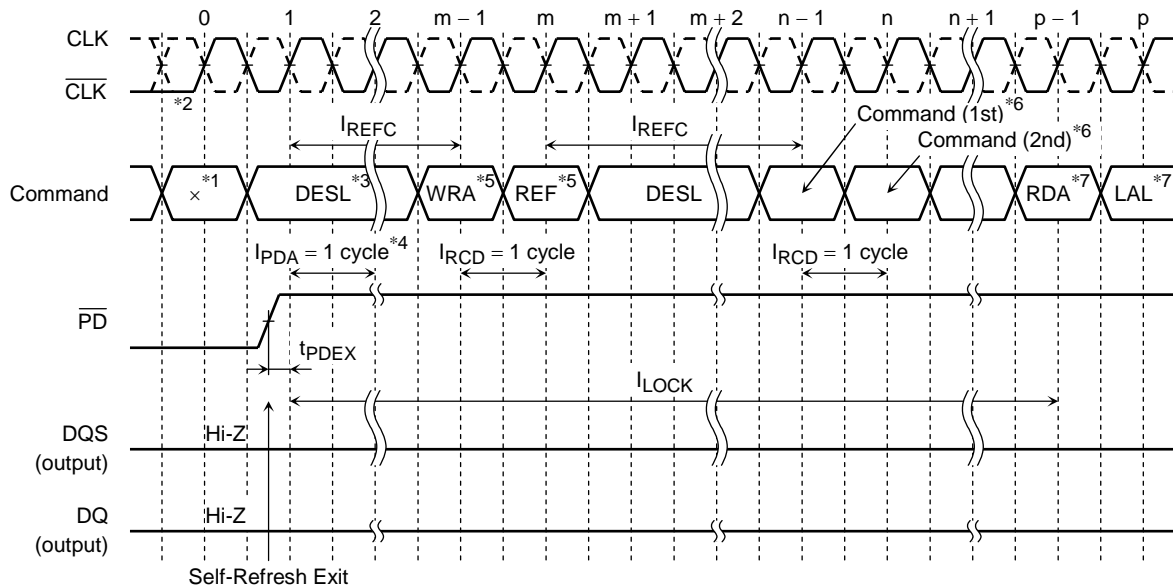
0 1 2 m – 1 m m + 1 m + 2 n – 1 n n + 1 p – 1 p

CLK

$\overline{CLK}$

*2

$I_{REFC}$

$I_{REFC}$

Command (1st)*6

Command (2nd)*6

Command

×*1

DESL*3

WRA*5

REF*5

DESL

RDA*7

LAL*7

$I_{PDA}$ = 1 cycle*4

$I_{RCD}$ = 1 cycle

$I_{RCD}$ = 1 cycle

$\overline{PD}$

$t_{PDEX}$

$I_{LOCK}$

DQS (output)

Hi-Z

DQ (output)

Hi-Z

Self-Refresh Exit